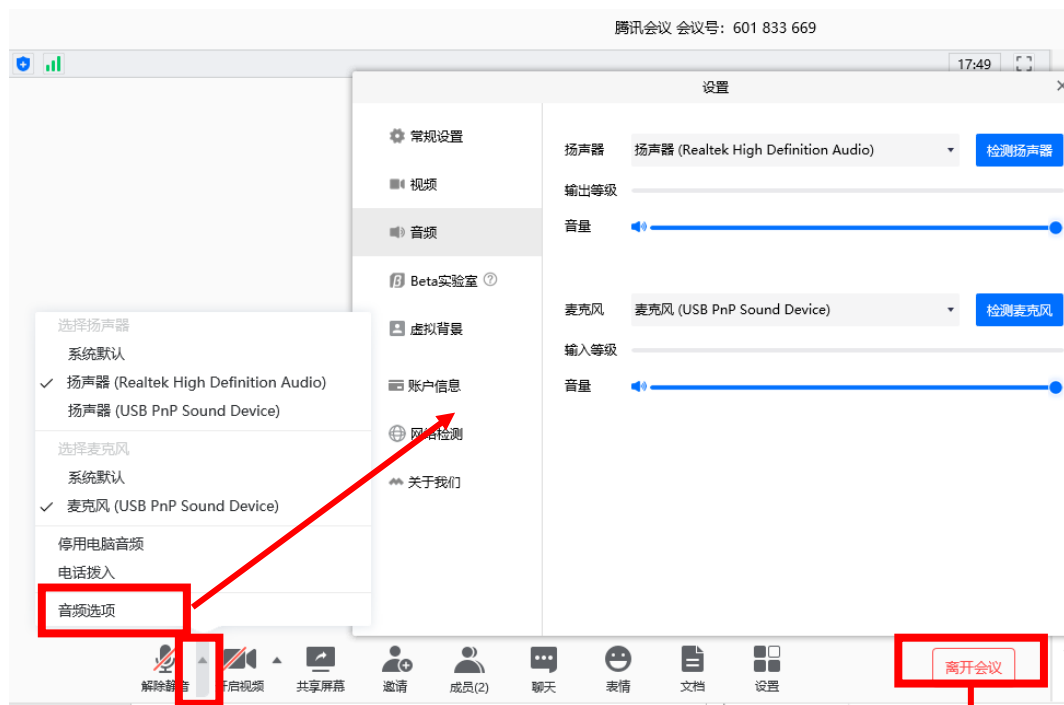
腾讯会议 会议号：601 833 669

17:49

设置

常规设置
视频
音频
Beta实验室
虚拟背景
账户信息
网络检测
关于我们

扬声器 扬声器 (Realtek High Definition Audio) 检测扬声器
输出等级
音量

麦克风 麦克风 (USB PnP Sound Device) 检测麦克风
输入等级
音量

选择扬声器
系统默认
✓ 扬声器 (Realtek High Definition Audio)
扬声器 (USB PnP Sound Device)
选择麦克风
系统默认
✓ 麦克风 (USB PnP Sound Device)
停用电脑音频
电话拨入
音频选项

解除静音 开启视频 共享屏幕 邀请 成员(2) 聊天 表情 文档 设置

离开会议